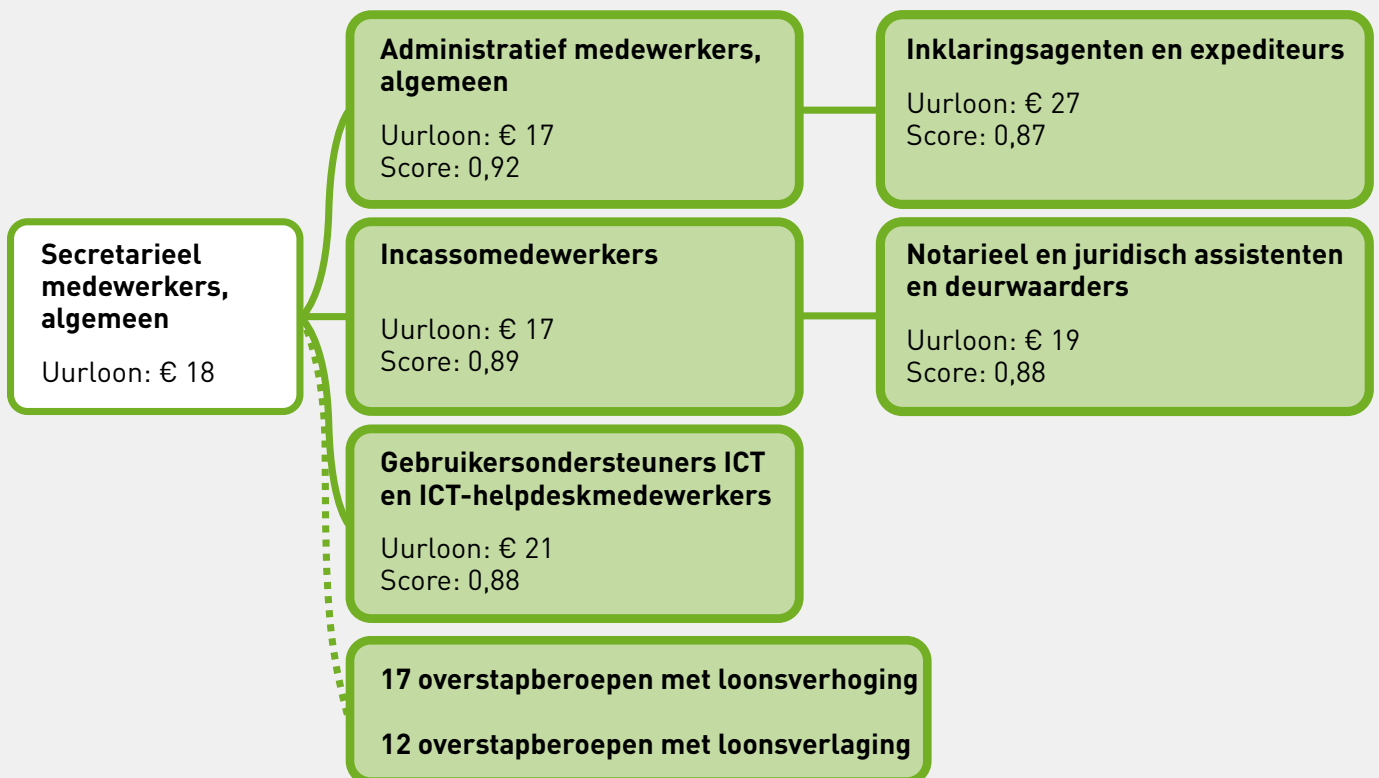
Secretarieel medewerkers, algemeen

Uurloon: € 18

Administratief medewerkers, algemeen

Uurloon: € 17
Score: 0,92

Inklaringsagenten en expediteurs

Uurloon: € 27
Score: 0,87

Incassomedewerkers

Uurloon: € 17
Score: 0,89

Notarieel en juridisch assistenten en deurwaarders

Uurloon: € 19
Score: 0,88

Gebruikersondersteuners ICT en ICT-helpdeskmedewerkers

Uurloon: € 21
Score: 0,88

17 overstapberoepen met loonsverhoging

12 overstapberoepen met loonsverlaging